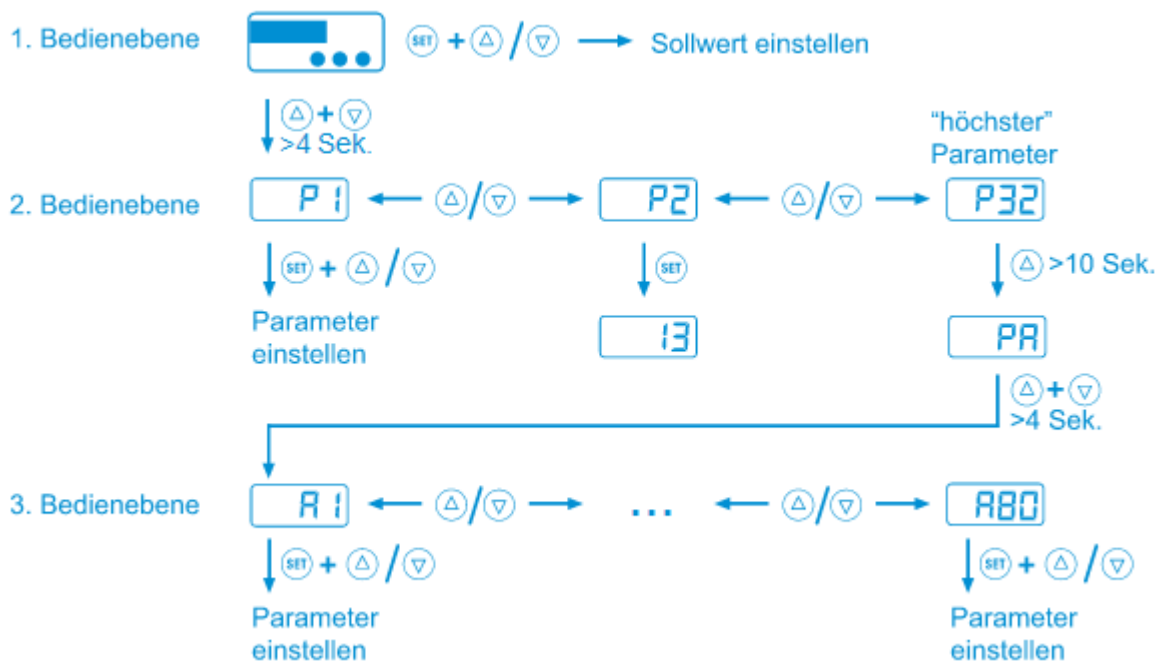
1. Bedienebene

SET + △ / ▽ → Sollwert einstellen

△ + ▽
>4 Sek.

2. Bedienebene

P 1 ← △/▽ → P2 ← △/▽ → P32

"höchster" Parameter

SET + △ / ▽

Parameter einstellen

SET

13

△ >10 Sek.

PA

△ + ▽
>4 Sek.

3. Bedienebene

A 1 ← △/▽ → ... ← △/▽ → A80

SET + △ / ▽

Parameter einstellen

SET + △ / ▽

Parameter einstellen